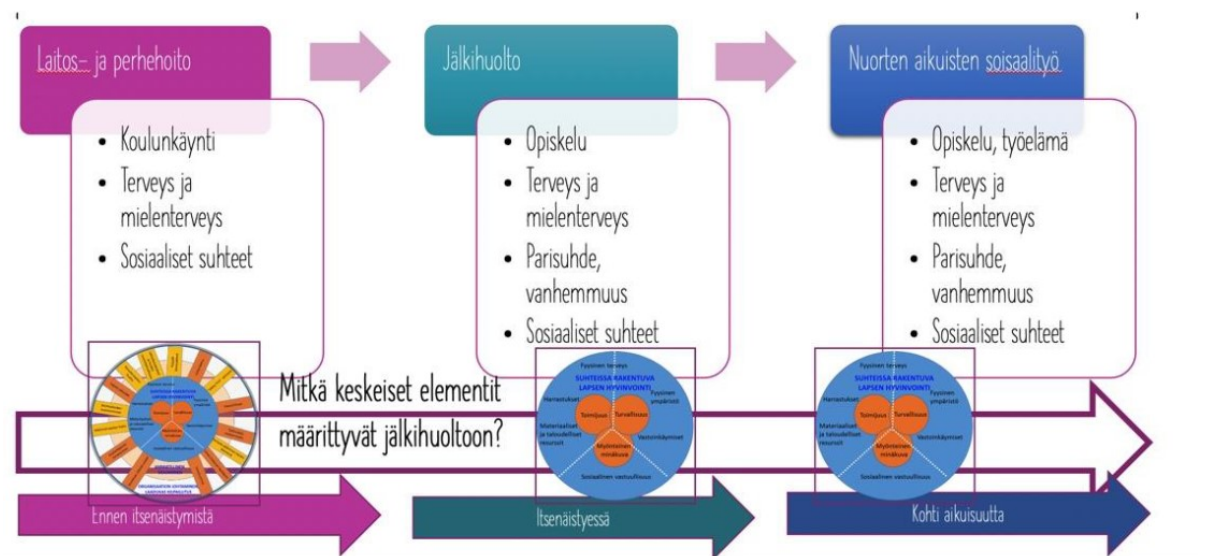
Laitos- ja perhehoito

- Koulunkäynti
- Terveys ja mielenterveys
- Sosiaaliset suhteet

Jälkihuolto

- Opiskelu
- Terveys ja mielenterveys
- Parisuhde, vanhemmuus
- Sosiaaliset suhteet

Nuorten aikuisten soisaalityö

- Opiskelu, työelämä
- Terveys ja mielenterveys
- Parisuhde, vanhemmuus
- Sosiaaliset suhteet

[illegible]

Mitkä keskeiset elementit määrittyvät jälkihuoltoon?

Fyysinen terveys
SUHTEISSA RAKENTUVA LAPSEN HYVINVOINTI
Harrastukset
Fyysinen ympäristö
Toimijuus
Turvallisuus
Materiaaliset ja taloudelliset resurssit
Vastavuoroisuus
Myönteinen minäkuva
Sosiaalinen vastuullisuus

Fyysinen terveys
SUHTEISSA RAKENTUVA LAPSEN HYVINVOINTI
Harrastukset
Fyysinen ympäristö
Toimijuus
Turvallisuus
Materiaaliset ja taloudelliset resurssit
Vastavuoroisuus
Myönteinen minäkuva
Sosiaalinen vastuullisuus

Ennen itsenäistymistä

Itsenäistyessä

Kohti aikuisuutta